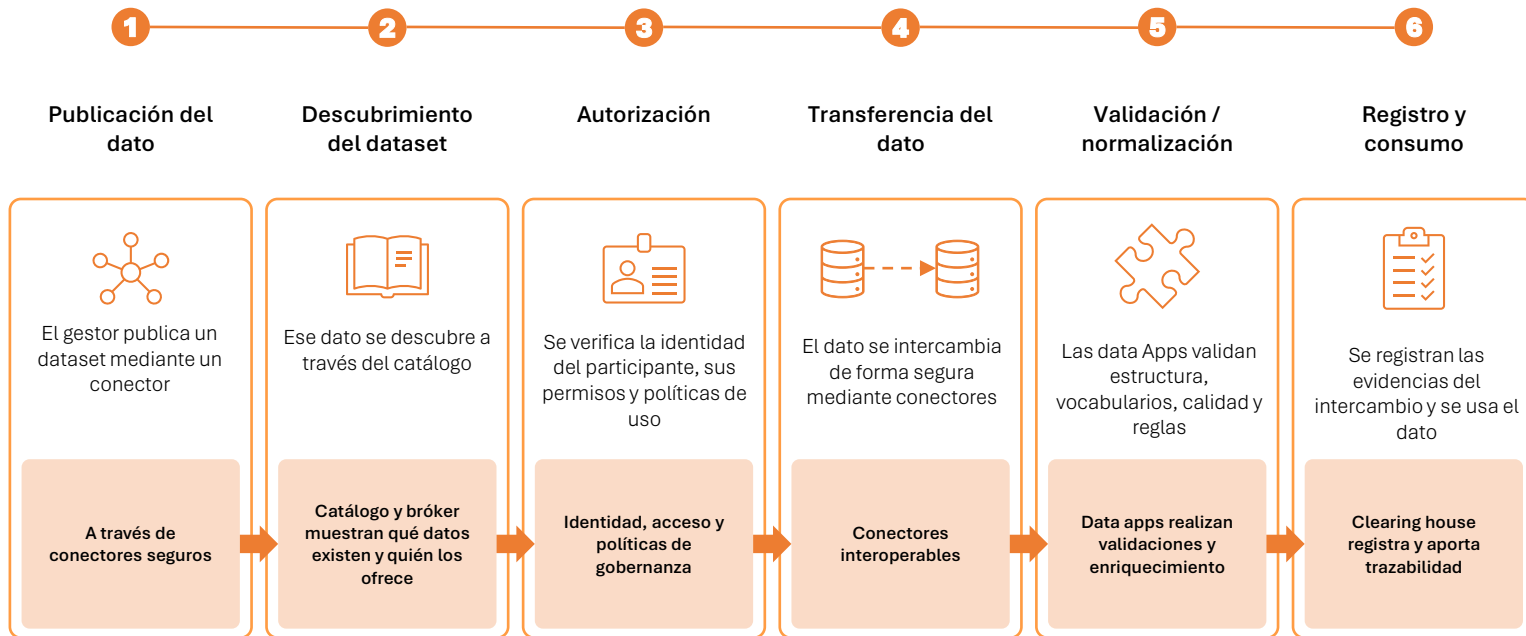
1

Publicación del dato

El gestor publica un dataset mediante un conector

A través de conectores seguros

2

Descubrimiento del dataset

Ese dato se descubre a través del catálogo

Catálogo y bróker muestran qué datos existen y quién los ofrece

3

Autorización

Se verifica la identidad del participante, sus permisos y políticas de uso

Identidad, acceso y políticas de gobernanza

4

Transferencia del dato

El dato se intercambia de forma segura mediante conectores

Conectores interoperables

5

Validación / normalización

Las data Apps validan estructura, vocabularios, calidad y reglas

Data apps realizan validaciones y enriquecimiento

6

Registro y consumo

Se registran las evidencias del intercambio y se usa el dato

Clearing house registra y aporta trazabilidad